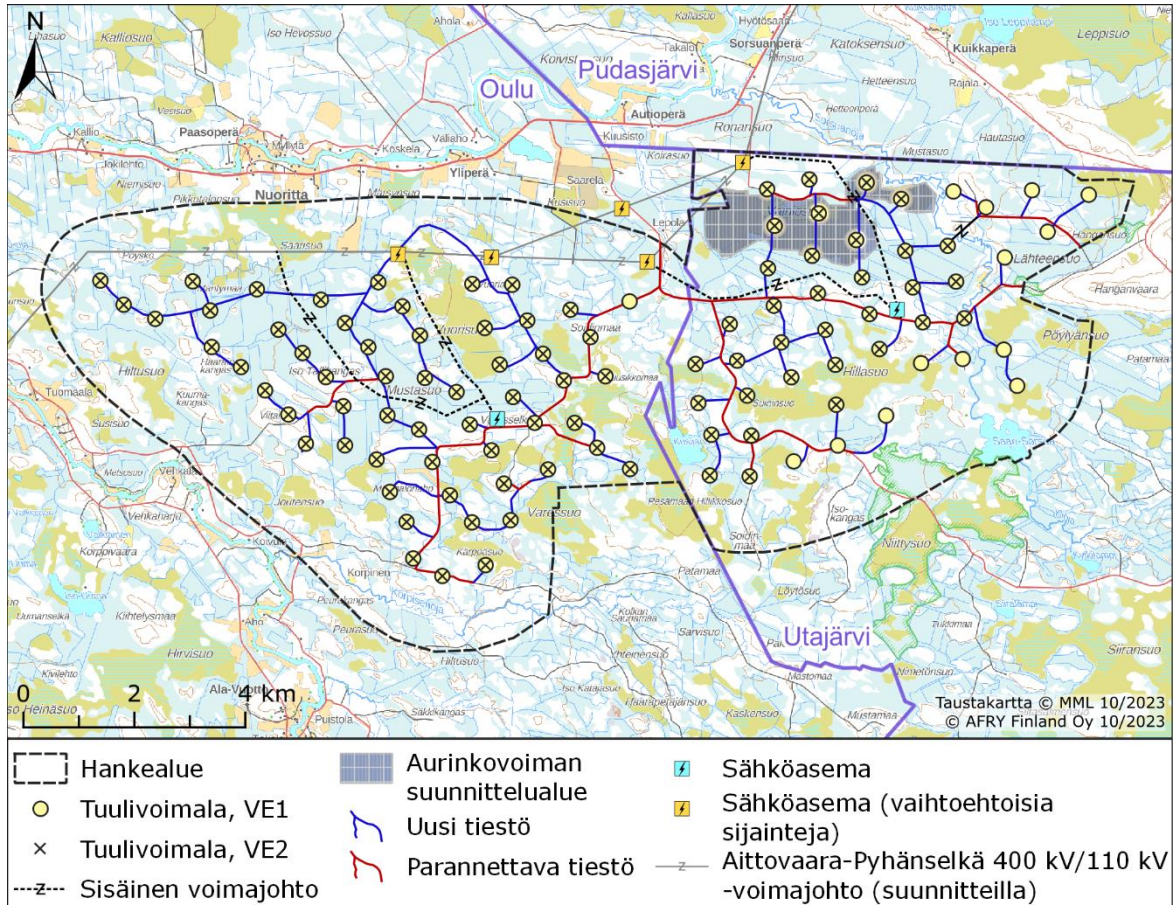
N

Pudasjärvi
Oulu
Kallasuo
Hyötösaari
Sorsuanperä
Kuikkaperä
Leppisuo
Kalliosuo
Iso Hevossuo
Katoksensuo
Takalo
Korvisuo
Paasoperä
Autioperä
Ronansuo
Kuusisto
Nuoritta
Yliperä
Koirasuo
Mustasuo
Saarela
Lepola
Lähteensuo
Hanganvaara
Pöylyänsuo
Hiltusuo
Mustasuo
Hillasuo
Tuomaala
Susisuo
Varessuo
Kärpässuo
Patamaa
Niittysuo
Utajärvi
Korpivaara
Kiihtelysmaa
Hirvisuo
Siiransuo
Iso Heinäsuo
Ala-Vuotto
Puistola
Sakkelkangas
Kaskensuo
Mustamaa
0 2 4 km
Taustakartta © MML 10/2023
© AFRY Finland Oy 10/2023

Hankealue
Tuulivoimala, VE1
Tuulivoimala, VE2
Sisäinen voimajohto
Aurinkovoiman suunnittelualue
Uusi tiestö
Parannettava tiestö
Sähköasema
Sähköasema (vaihtoehtoisia sijainteja)
Aittovaara-Pyhänselkä 400 kV/110 kV -voimajohto (suunnitteilla)